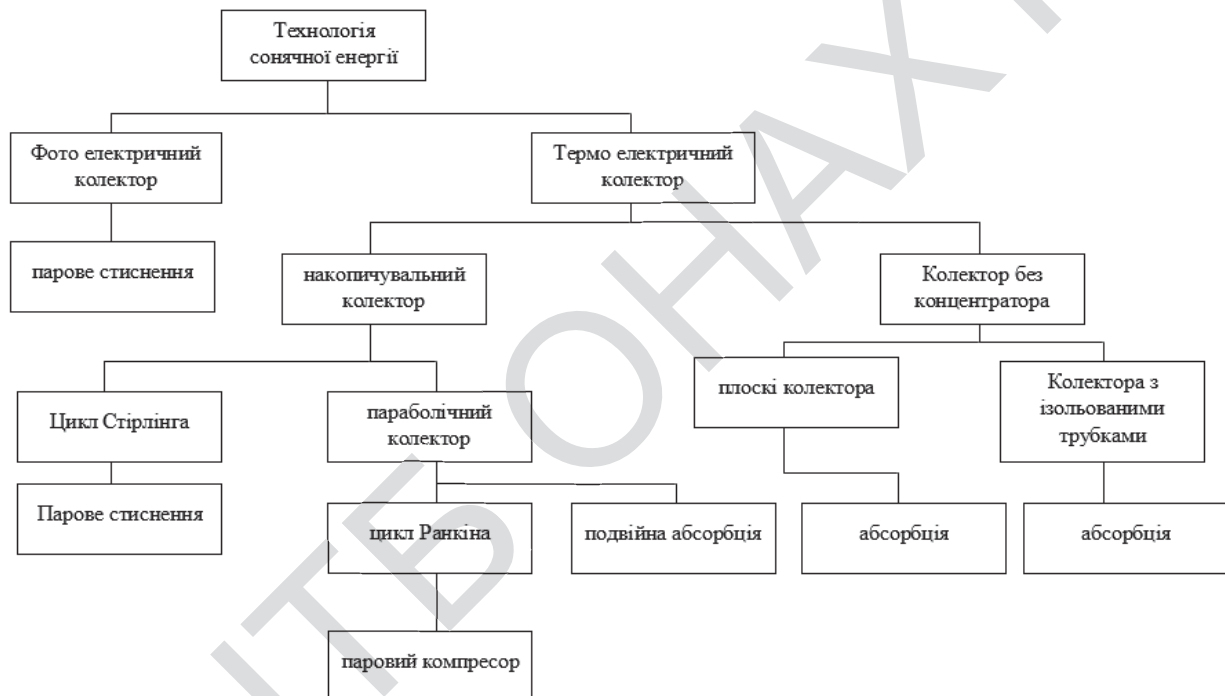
Технологія сонячної енергії

Фото електричний колектор

Термо електричний колектор

парове стиснення

накопичувальний колектор

Колектор без концентратора

Цикл Стірлінга

параболічний колектор

плоскі колектора

Колектора з ізольованими трубками

Парове стиснення

цикл Ранкіна

подвійна абсорбція

абсорбція

абсорбція

паровий компресор

ІТБ ОНАХТ